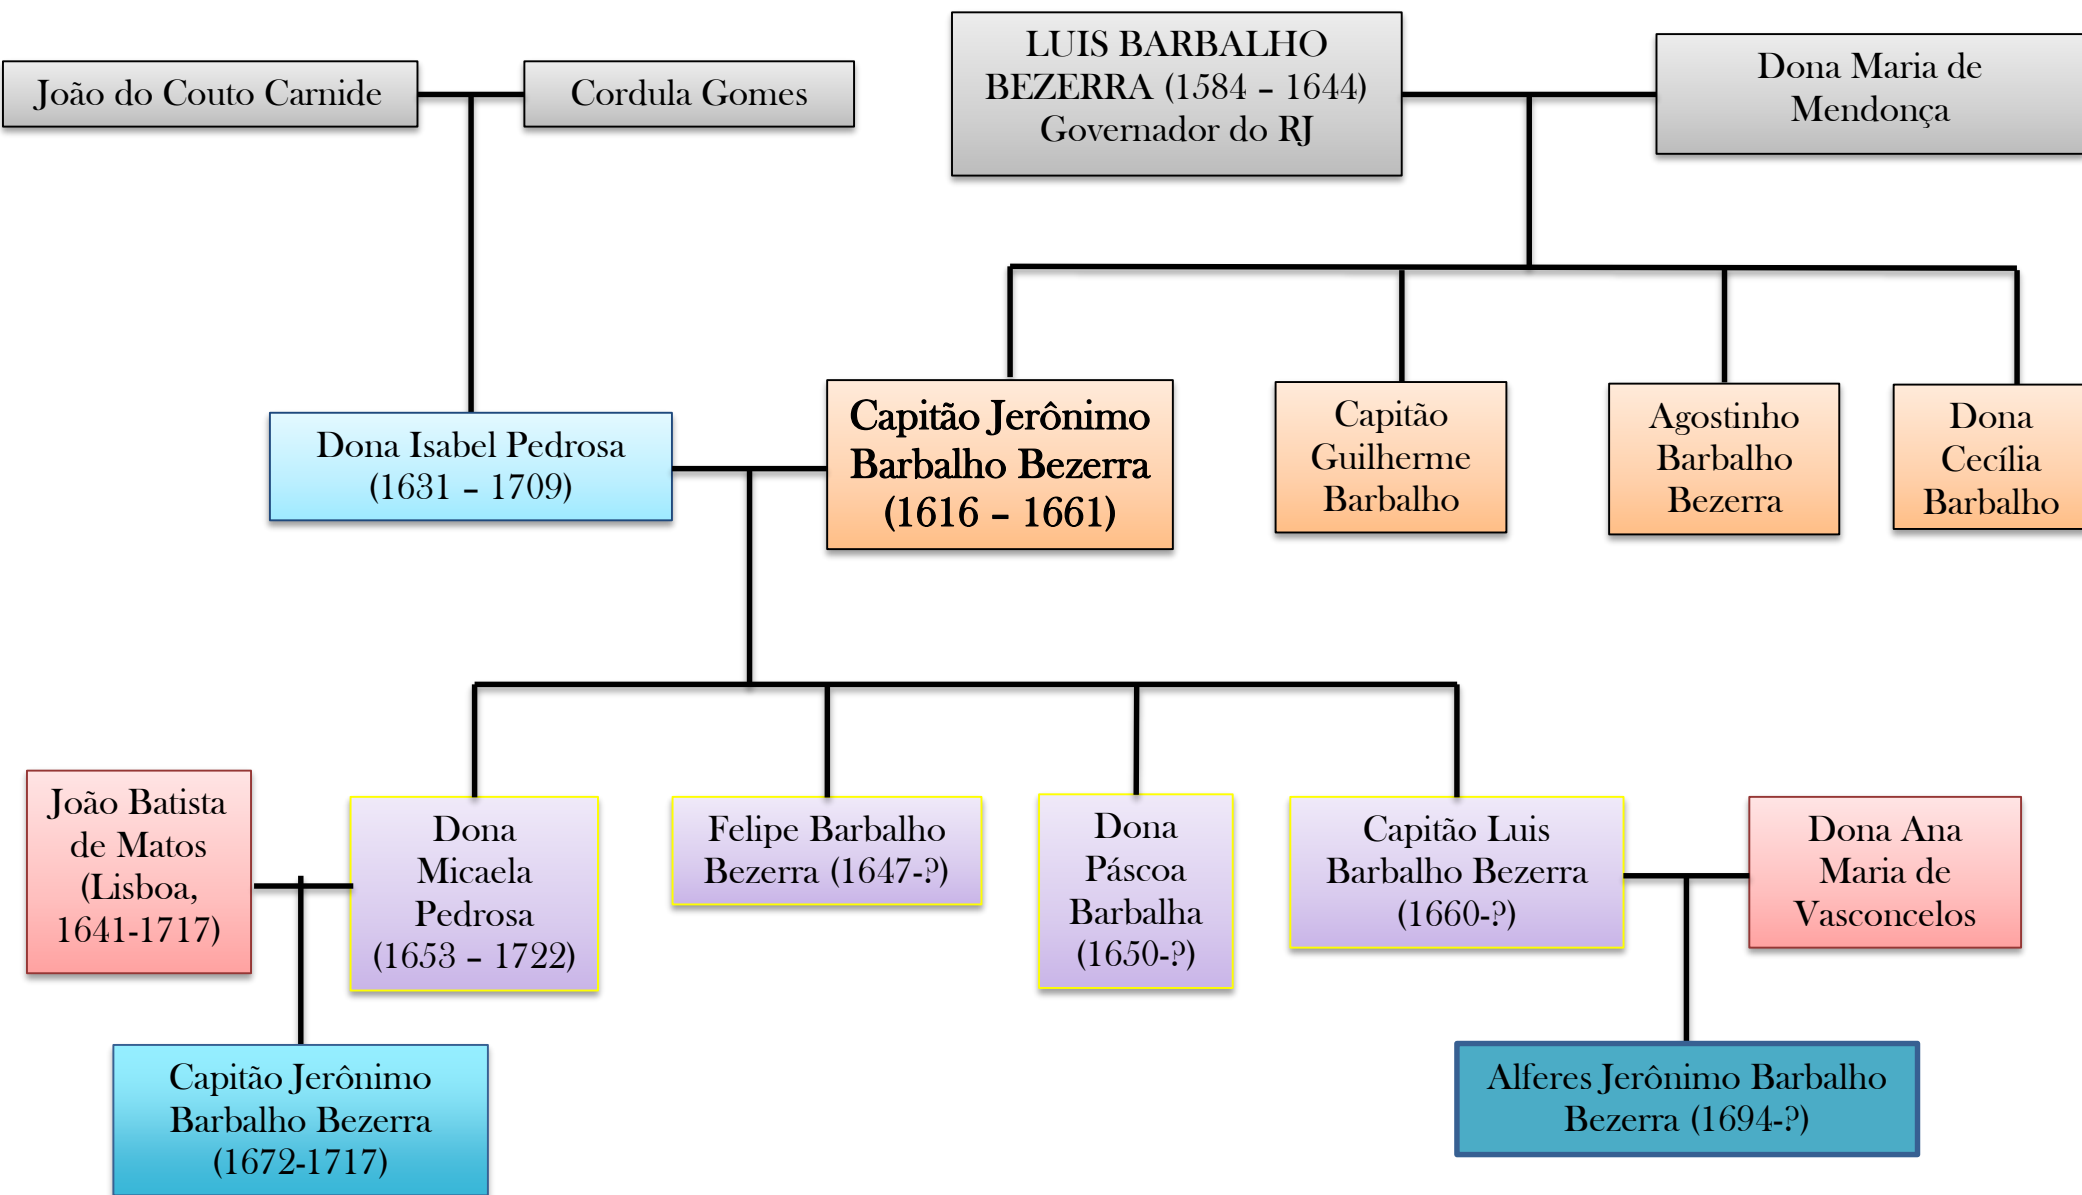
João do Couto Carnide

Cordula Gomes

LUIS BARBALHO BEZERRA (1584 – 1644) Governador do RJ

Dona Maria de Mendonça

Dona Isabel Pedrosa (1631 – 1709)

Capitão Jerônimo Barbalho Bezerra (1616 – 1661)

Capitão Guilherme Barbalho

Agostinho Barbalho Bezerra

Dona Cecília Barbalho

João Batista de Matos (Lisboa, 1641-1717)

Dona Micaela Pedrosa (1653 – 1722)

Felipe Barbalho Bezerra (1647-?)

Dona Páscoa Barbalha (1650-?)

Capitão Luis Barbalho Bezerra (1660-?)

Dona Ana Maria de Vasconcelos

Capitão Jerônimo Barbalho Bezerra (1672-1717)

Alferes Jerônimo Barbalho Bezerra (1694-?)